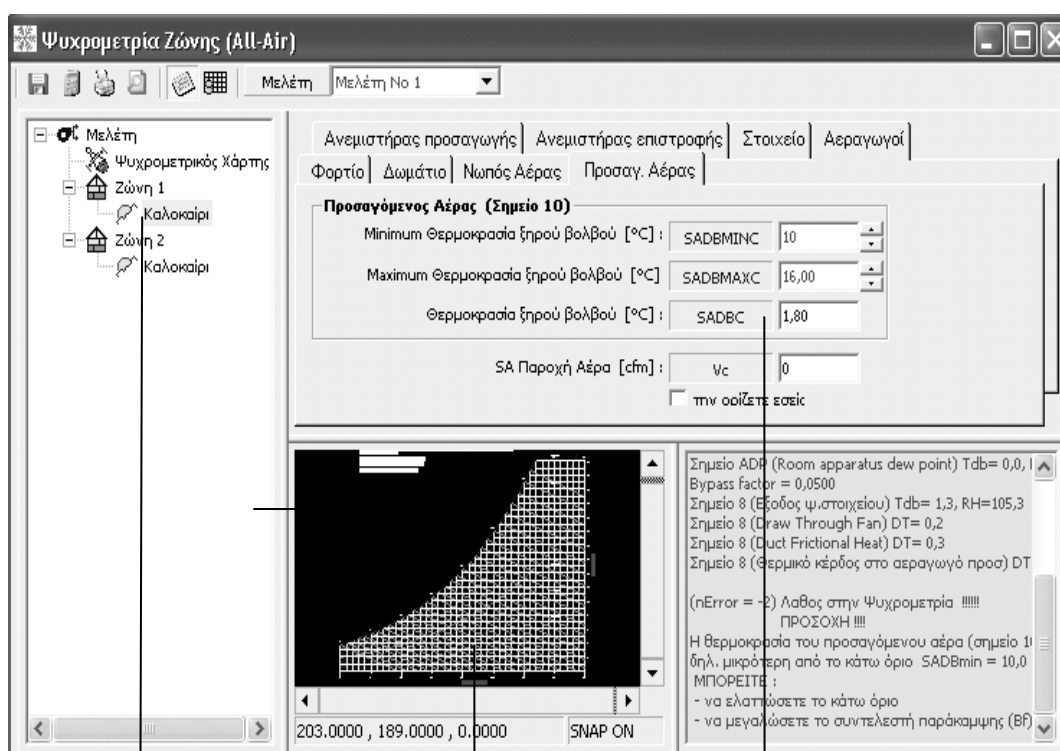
Ψυχρομετρία Ζώνης (All-Air)

Μελέτη Μελέτη No 1

Μελέτη
Ψυχρομετρικός Χάρτης
Ζώνη 1
Καλοκαίρι
Ζώνη 2
Καλοκαίρι

Ανεμιστήρας προσαγωγής | Ανεμιστήρας επιστροφής | Στοιχείο | Αεραγωγοί
Φορτίο | Δωμάτιο | Νωπός Αέρας | Προσαγ. Αέρας

Προσαγόμενος Αέρας (Σημείο 10)
Minimum Θερμοκρασία ξηρού βολβού [°C] : SADBMINC 10
Maximum Θερμοκρασία ξηρού βολβού [°C] SADBMAXC 16,00
Θερμοκρασία ξηρού βολβού [°C] : SADBC 1,80

SA Παροχή Αέρα [cfm] : Vc 0
την ορίζετε εσείς

Σημείο ADP (Room apparatus dew point) Tdb= 0,0, I
Bypass factor = 0,0500
Σημείο 8 (Εξοδος ψ.στοιχείου) Tdb= 1,3, RH=105,3
Σημείο 8 (Draw Through Fan) DT= 0,2
Σημείο 8 (Duct Frictional Heat) DT= 0,3
Σημείο 8 (Θερμικό κέρδος στο αεραγωγό προσ) DT

(nError = -2) Λαθος στην Ψυχρομετρια !!!!!
ΠΡΟΣΟΧΗ !!!
Η θερμοκρασία του προσαγόμενου αέρα (σημείο 1
δηλ. μικρότερη από το κάτω όριο SADBmin = 10,0
ΜΠΟΡΕΙΤΕ :
- να ελαττώσετε το κάτω όριο
- να μεγαλώσετε το συντελεστή παράκαμψης (Bf)

203.0000 , 189.0000 , 0.0000 SNAP ON